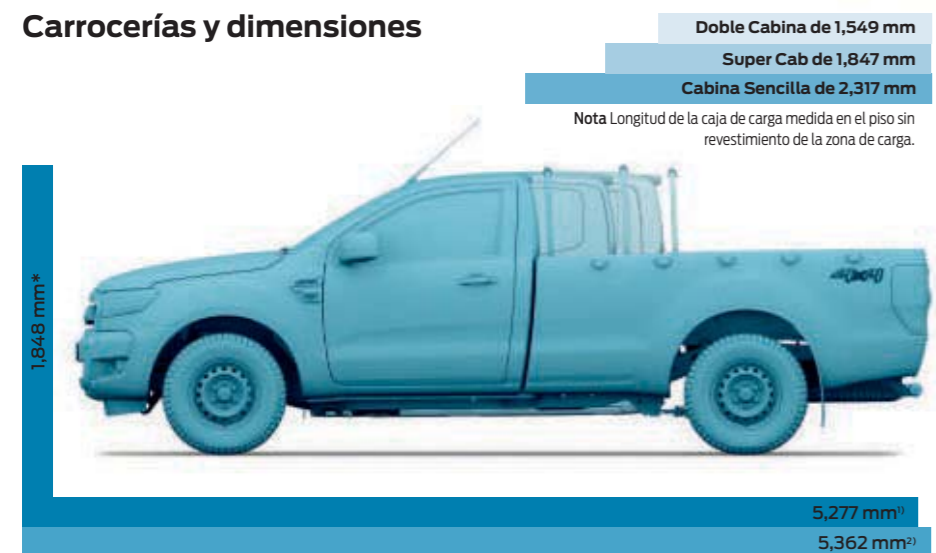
Carrocerías y dimensiones

Doble Cabina de 1,549 mm

Super Cab de 1,847 mm

Cabina Sencilla de 2,317 mm

**Nota** Longitud de la caja de carga medida en el piso sin revestimiento de la zona de carga.

1,848 mm*

4x4

5,277 mm$^{1)}$

5,362 mm$^{2)}$